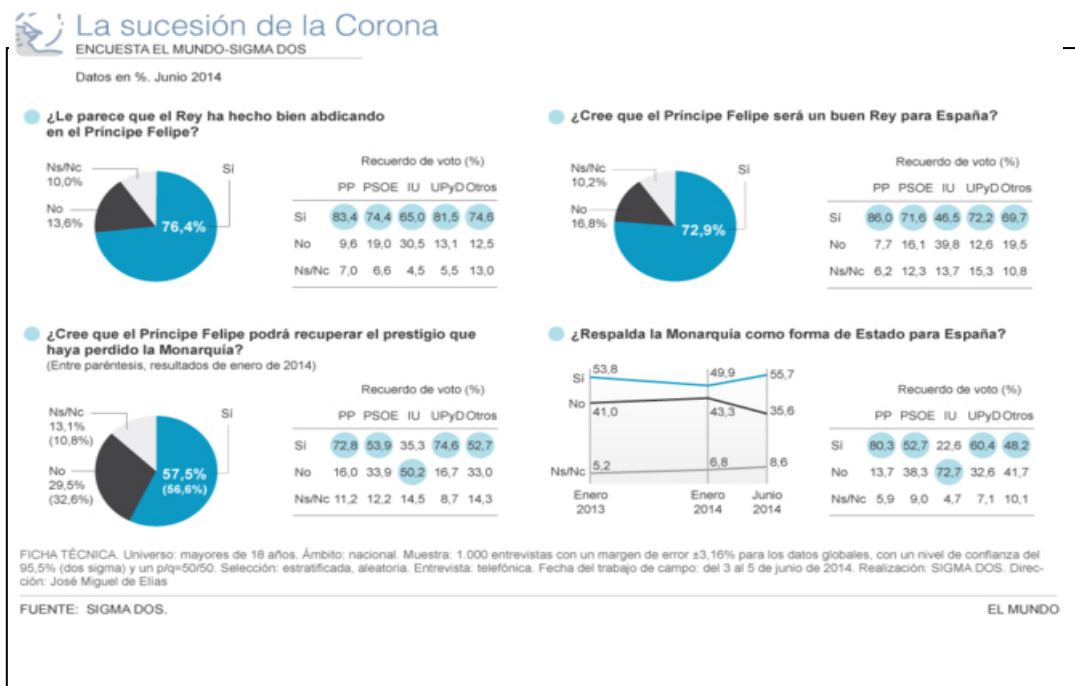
La sucesión de la Corona
ENCUESTA EL MUNDO-SIGMA DOS

Datos en %. Junio 2014

¿Le parece que el Rey ha hecho bien abdicando en el Príncipe Felipe?

Ns/Nc 10,0%
Sí
No 13,6%
76,4%

Recuerdo de voto (%)

| | PP | PSOE | IU | UPyD | Otros |
|---|---|---|---|---|---|
| Sí | 83,4 | 74,4 | 65,0 | 81,5 | 74,6 |
| No | 9,6 | 19,0 | 30,5 | 13,1 | 12,5 |
| Ns/Nc | 7,0 | 6,6 | 4,5 | 5,5 | 13,0 |

¿Cree que el Príncipe Felipe será un buen Rey para España?

Ns/Nc 10,2%
Sí
No 16,8%
72,9%

Recuerdo de voto (%)

| | PP | PSOE | IU | UPyD | Otros |
|---|---|---|---|---|---|
| Sí | 86,0 | 71,6 | 46,5 | 72,2 | 69,7 |
| No | 7,7 | 16,1 | 39,8 | 12,6 | 19,5 |
| Ns/Nc | 6,2 | 12,3 | 13,7 | 15,3 | 10,8 |

¿Cree que el Príncipe Felipe podrá recuperar el prestigio que haya perdido la Monarquía?
(Entre paréntesis, resultados de enero de 2014)

Ns/Nc 13,1% (10,8%)
Sí
No 29,5% (32,6%)
57,5% (56,6%)

Recuerdo de voto (%)

| | PP | PSOE | IU | UPyD | Otros |
|---|---|---|---|---|---|
| Sí | 72,8 | 53,9 | 35,3 | 74,6 | 52,7 |
| No | 16,0 | 33,9 | 50,2 | 16,7 | 33,0 |
| Ns/Nc | 11,2 | 12,2 | 14,5 | 8,7 | 14,3 |

¿Respalda la Monarquía como forma de Estado para España?

Sí 53,8 49,9 55,7
No 41,0 43,3 35,6
Ns/Nc 5,2 6,8 8,6
Enero 2013 Enero 2014 Junio 2014

Recuerdo de voto (%)

| | PP | PSOE | IU | UPyD | Otros |
|---|---|---|---|---|---|
| Sí | 80,3 | 52,7 | 22,6 | 60,4 | 48,2 |
| No | 13,7 | 38,3 | 72,7 | 32,6 | 41,7 |
| Ns/Nc | 5,9 | 9,0 | 4,7 | 7,1 | 10,1 |

FICHA TÉCNICA. Universo: mayores de 18 años. Ámbito: nacional. Muestra: 1.000 entrevistas con un margen de error ±3,16% para los datos globales, con un nivel de confianza del 95,5% (dos sigma) y un p/q=50/50. Selección: estratificada, aleatoria. Entrevista: telefónica. Fecha del trabajo de campo: del 3 al 5 de junio de 2014. Realización: SIGMA DOS. Dirección: José Miguel de Elías

FUENTE: SIGMA DOS.
EL MUNDO